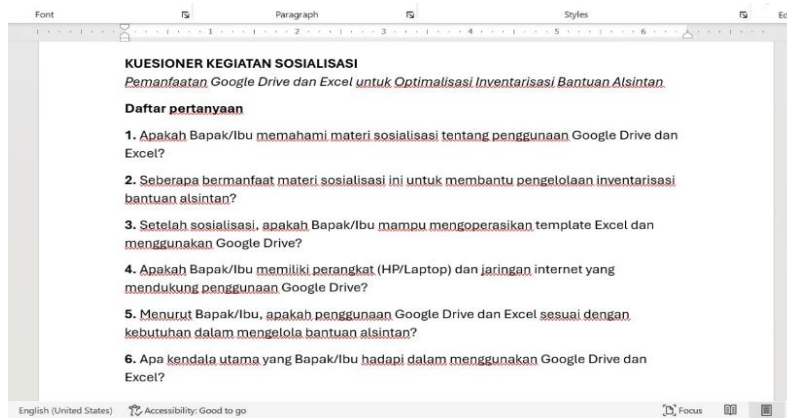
Font Paragraph Styles Ed

1 2 3 4 5 6

KUESIONER KEGIATAN SOSIALISASI

Pemanfaatan Google Drive dan Excel untuk Optimalisasi Inventarisasi Bantuan Alsintan

Daftar pertanyaan

1. Apakah Bapak/Ibu memahami materi sosialisasi tentang penggunaan Google Drive dan Excel?

2. Seberapa bermanfaat materi sosialisasi ini untuk membantu pengelolaan inventarisasi bantuan alsintan?

3. Setelah sosialisasi, apakah Bapak/Ibu mampu mengoperasikan template Excel dan menggunakan Google Drive?

4. Apakah Bapak/Ibu memiliki perangkat (HP/Laptop) dan jaringan internet yang mendukung penggunaan Google Drive?

5. Menurut Bapak/Ibu, apakah penggunaan Google Drive dan Excel sesuai dengan kebutuhan dalam mengelola bantuan alsintan?

6. Apa kendala utama yang Bapak/Ibu hadapi dalam menggunakan Google Drive dan Excel?

English (United States) Accessibility: Good to go Focus